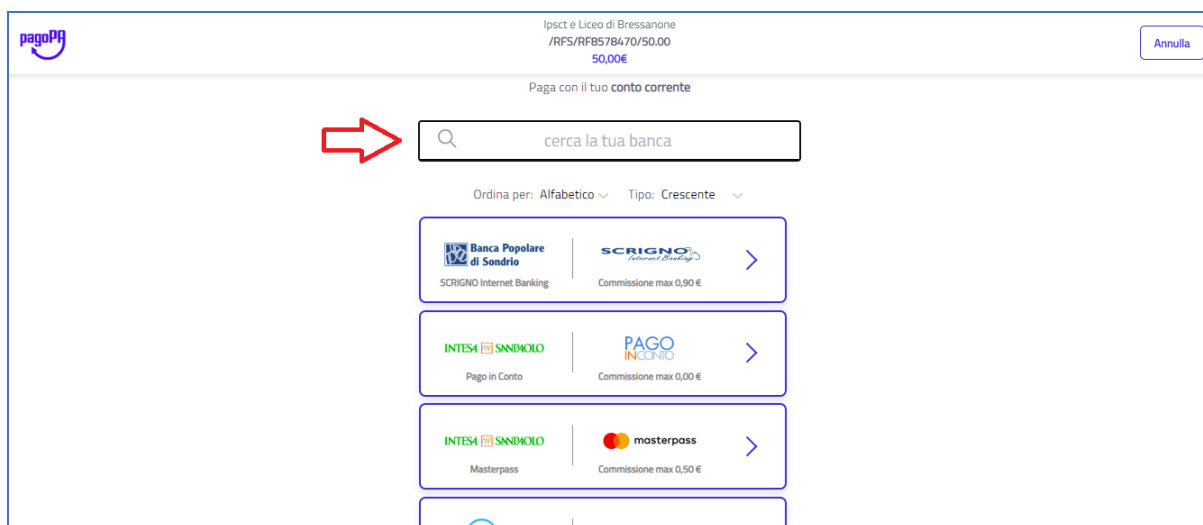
pagoPA

Ipsct e Liceo di Bressanone
/RFS/RF8578470/50.00
50,00€

Annulla

Paga con il tuo **conto corrente**

cerca la tua banca

Ordina per: Alfabetico Tipo: Crescente

Banca Popolare di Sondrio
SCRIGNO Internet Banking
SCRIGNO Internet Banking
Commissione max 0,90 €

INTESA SANPAOLO
Pago in Conto
PAGO IN CONTO
Commissione max 0,00 €

INTESA SANPAOLO
Masterpass
masterpass
Commissione max 0,50 €